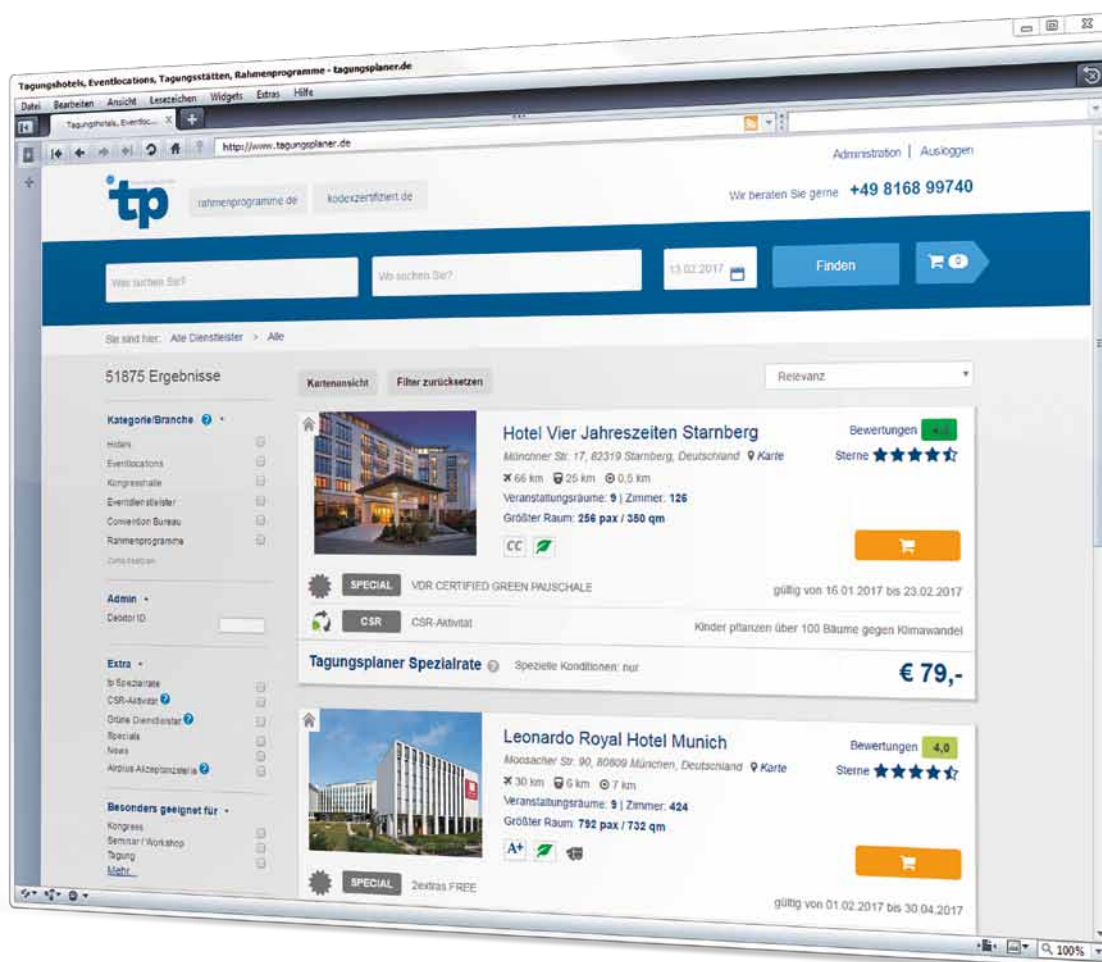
Tagungshotels, Eventlocations, Tagungsstätten, Rahmenprogramme - tagungsplaner.de

Datei Bearbeiten Ansicht Lesezeichen Widgets Extras Hilfe

Tagungshotels, Eventloc...

http://www.tagungsplaner.de

Administration | Ausloggen

tp

rahmenprogramme.de

kodexzertifiziert.de

Wir beraten Sie gerne +49 8168 99740

Was suchen Sie?

Wo suchen Sie?

13.02.2017

Finden

0

Sie sind hier: Alle Dienstleister > Alle

51875 Ergebnisse

Kartenansicht

Filter zurücksetzen

Relevanz

Kategorie/Branche

Hotels
Eventlocations
Kongresshalle
Eventdienstleister
Convention Bureau
Rahmenprogramme
Zurücksetzen

Admin

Debitor ID

Extra

tp Spezialrate
CSR-Aktivität
Grüne Dienstleister
Specials
News
Airplus Akzeptanzkriteria

Besonders geeignet für

Kongress
Seminar / Workshop
Tagung
Mehr...

Hotel Vier Jahreszeiten Starnberg

Münchner Str. 17, 82319 Starnberg, Deutschland Karte

66 km 25 km 0,5 km

Veranstaltungsräume: 9 | Zimmer: 126

Größter Raum: 256 pax / 350 qm

CC

Bewertungen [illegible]

Sterne

SPECIAL VDR CERTIFIED GREEN PAUSCHALE

gültig von 16.01.2017 bis 23.02.2017

CSR CSR-Aktivität

Kinder pflanzen über 100 Bäume gegen Klimawandel

Tagungsplaner Spezialrate Spezielle Konditionen: hier

€ 79,-

Leonardo Royal Hotel Munich

Moosacher Str. 90, 80809 München, Deutschland Karte

30 km 6 km 7 km

Veranstaltungsräume: 9 | Zimmer: 424

Größter Raum: 792 pax / 732 qm

A+

Bewertungen 4,0

Sterne

SPECIAL 2extras FREE

gültig von 01.02.2017 bis 30.04.2017

100%